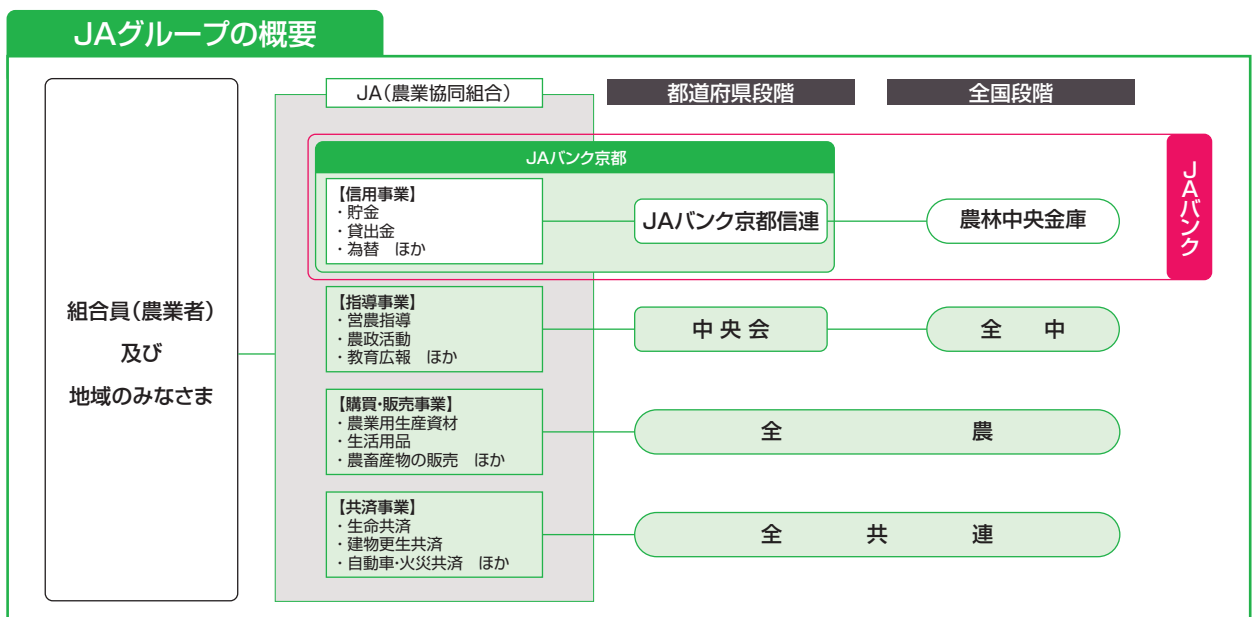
JAグループの概要

組合員(農業者)
及び
地域のみなさま

JA(農業協同組合)

都道府県段階

全国段階

JAバンク京都

【信用事業】
・貯金
・貸出金
・為替 ほか

JAバンク京都信連

農林中央金庫

JAバンク

【指導事業】
・営農指導
・農政活動
・教育広報 ほか

中央会

全 中

【購買・販売事業】
・農業用生産資材
・生活用品
・農畜産物の販売 ほか

全 農

【共済事業】
・生命共済
・建物更生共済
・自動車・火災共済 ほか

全 共 連